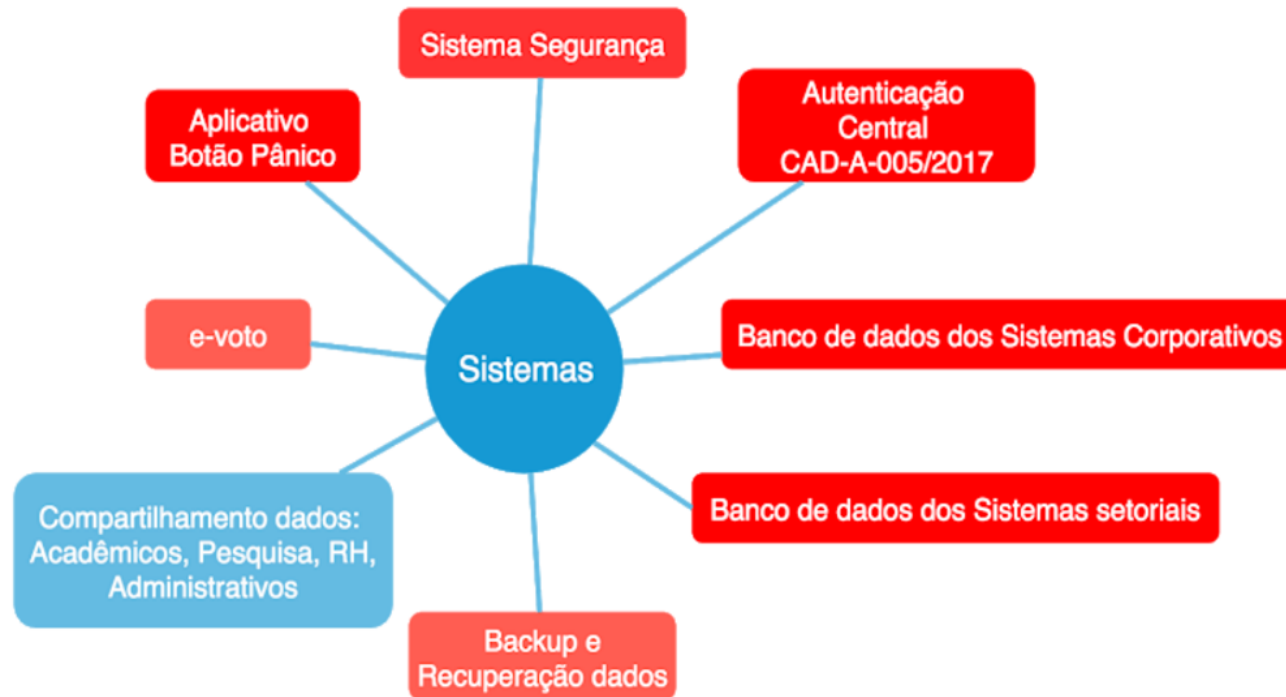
Sistema Segurança

Aplicativo Botão Pânico

Autenticação Central CAD-A-005/2017

e-voto

Sistemas

Banco de dados dos Sistemas Corporativos

Banco de dados dos Sistemas setoriais

Compartilhamento dados: Acadêmicos, Pesquisa, RH, Administrativos

Backup e Recuperação dados